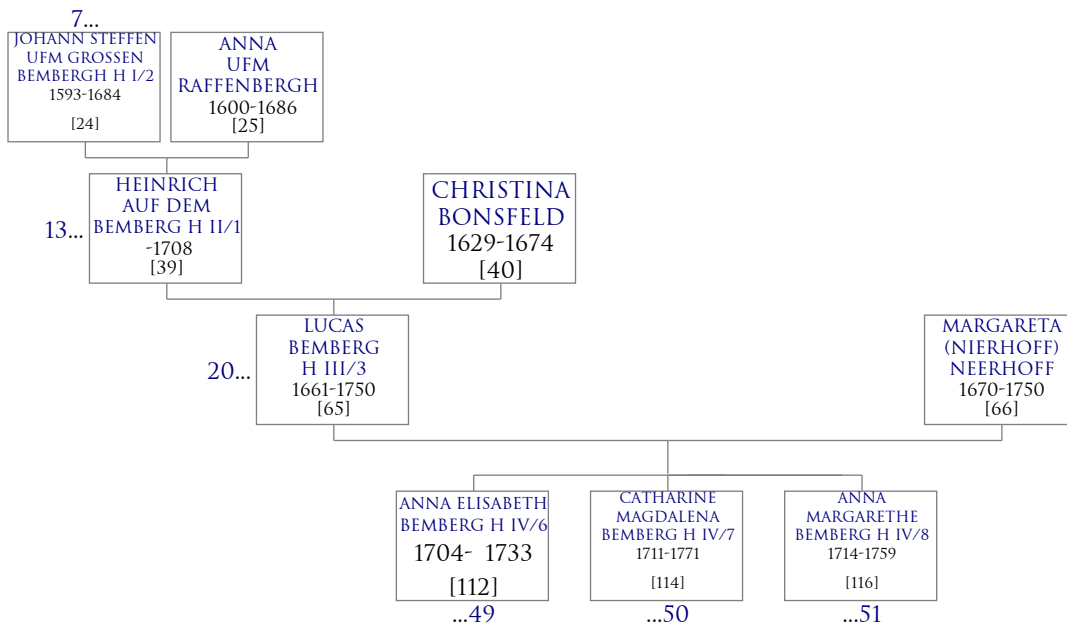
7...

JOHANN STEFFEN UFM GROSSEN BEMBERGH H I/2
1593-1684
[24]

ANNA UFM RAFFENBERGH
1600-1686
[25]

13...

HEINRICH AUF DEM BEMBERG H II/1
-1708
[39]

CHRISTINA BONSFELD
1629-1674
[40]

20...

LUCAS BEMBERG H III/3
1661-1750
[65]

MARGARETA (NIERHOFF) NEERHOFF
1670-1750
[66]

ANNA ELISABETH BEMBERG H IV/6
1704- 1733
[112]
...49

CATHARINE MAGDALENA BEMBERG H IV/7
1711-1771
[114]
...50

ANNA MARGARETHE BEMBERG H IV/8
1714-1759
[116]
...51